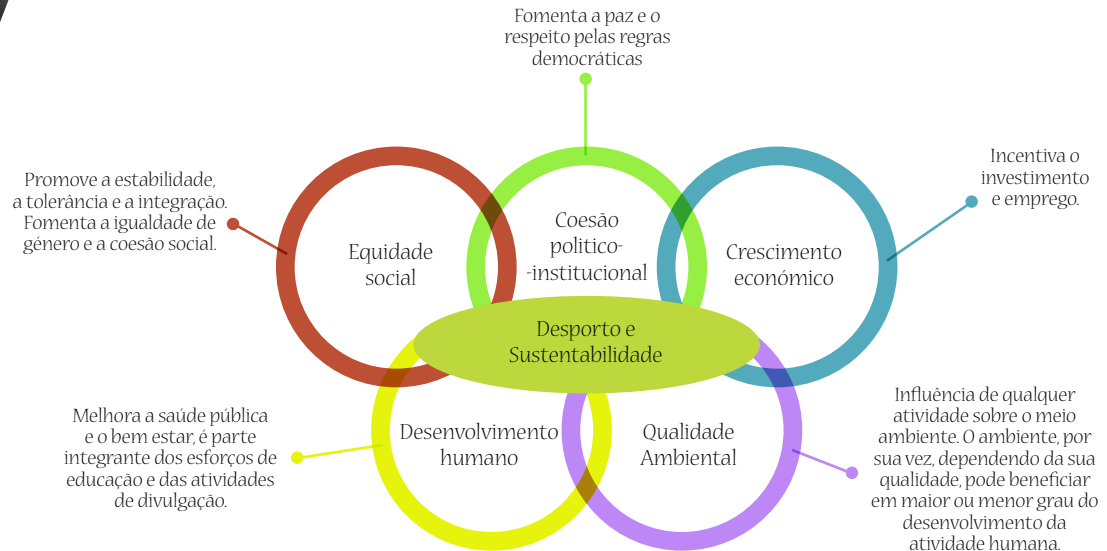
Fomenta a paz e o respeito pelas regras democráticas

Promove a estabilidade, a tolerância e a integração. Fomenta a igualdade de género e a coesão social.

Incentiva o investimento e emprego.

Equidade social

Coesão politico- -institucional

Crescimento económico

Desporto e Sustentabilidade

Melhora a saúde pública e o bem estar, é parte integrante dos esforços de educação e das atividades de divulgação.

Desenvolvimento humano

Qualidade Ambiental

Influência de qualquer atividade sobre o meio ambiente. O ambiente, por sua vez, dependendo da sua qualidade, pode beneficiar em maior ou menor grau do desenvolvimento da atividade humana.